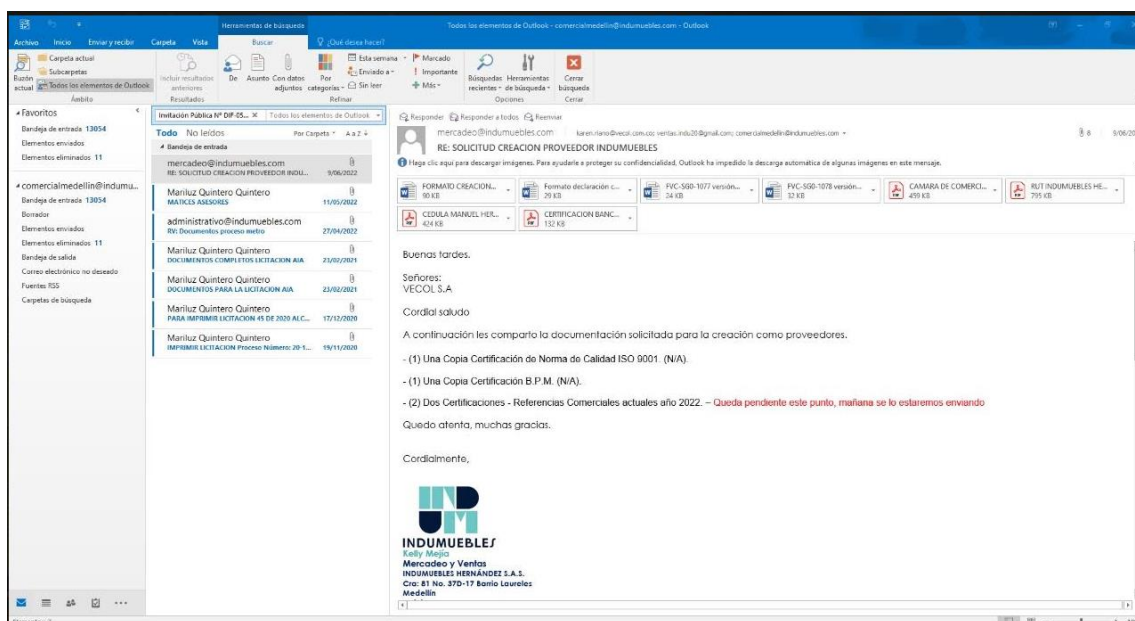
Herramientas de búsqueda

Todos los elementos de Outlook - comercialmedellin@indumuebles.com - Outlook

Archivo Inicio Enviar y recibir Carpeta Vista Buscar ¿Qué desea hacer?

Carpeta actual
Subcarpetas
Todos los elementos de Outlook
Buzón actual
Ámbito

Incluir resultados anteriores
Resultados

De Asunto Con datos adjuntos Por categorías
Esta semana
Enviado a
Sin leer
Marcado
Importante
Más
Refinar

Búsquedas recientes
Herramientas de búsqueda
Opciones
Cerrar búsqueda
Cerrar

Favoritos
Bandeja de entrada 13054
Elementos enviados
Elementos eliminados 11

comercialmedellin@indumu...
Bandeja de entrada 13054
Borrador
Elementos enviados
Elementos eliminados 11
Bandeja de salida
Correo electrónico no deseado
Fuentes RSS
Carpetas de búsqueda

Invitación Pública N° DIF-05... Todos los elementos de Outlook

Todo No leídos Por Carpeta A a Z

Bandeja de entrada

mercadeo@indumuebles.com
RE: SOLICITUD CREACION PROVEEDOR INDU... 9/06/2022

Mariluz Quintero Quintero
MATICES ASESORES 11/05/2022

administrativo@indumuebles.com
RV: Documentos proceso metro 27/04/2022

Mariluz Quintero Quintero
DOCUMENTOS COMPLETOS LICITACION AIA 23/02/2021

Mariluz Quintero Quintero
DOCUMENTOS PARA LA LICITACION AIA 23/02/2021

Mariluz Quintero Quintero
PARA IMPRIMIR LICITACION 45 DE 2020 ALC... 17/12/2020

Mariluz Quintero Quintero
IMPRIMIR LICITACION Proceso Número: 20-1... 19/11/2020

Responder Responder a todos Reenviar

mercadeo@indumuebles.com karen.riano@vecol.com.co; ventas.indu28@gmail.com; comercialmedellin@indumuebles.com 6 9/06/20

RE: SOLICITUD CREACION PROVEEDOR INDUMUEBLES

Haga clic aquí para descargar imágenes. Para ayudarle a proteger su confidencialidad, Outlook ha impedido la descarga automática de algunas imágenes en este mensaje.

FORMATO CREACION... 90 KB
Formato declaración c... 29 KB
FVC-SG0-1077 versión... 24 KB
FVC-SG0-1078 versión... 32 KB
CAMARA DE COMERCI... 499 KB
RUT INDUMUEBLES HE... 795 KB
CEDULA MANUEL HER... 424 KB
CERTIFICACION BANC... 132 KB

Buenas tardes.

Señores:
VECOL S.A

Cordial saludo

A continuación les comparto la documentación solicitada para la creación como proveedores.

- (1) Una Copia Certificación de Norma de Calidad ISO 9001. (N/A).

- (1) Una Copia Certificación B.P.M. (N/A).

- (2) Dos Certificaciones - Referencias Comerciales actuales año 2022. – Queda pendiente este punto, mañana se lo estaremos enviando

Quedo atenta, muchas gracias.

Cordialmente,

INDUMUEBLES
Kelly Mejía
Mercadeo y Ventas
INDUMUEBLES HERNÁNDEZ S.A.S.
Cra: 81 No. 37D-17 Barrio Laureles
Medellín